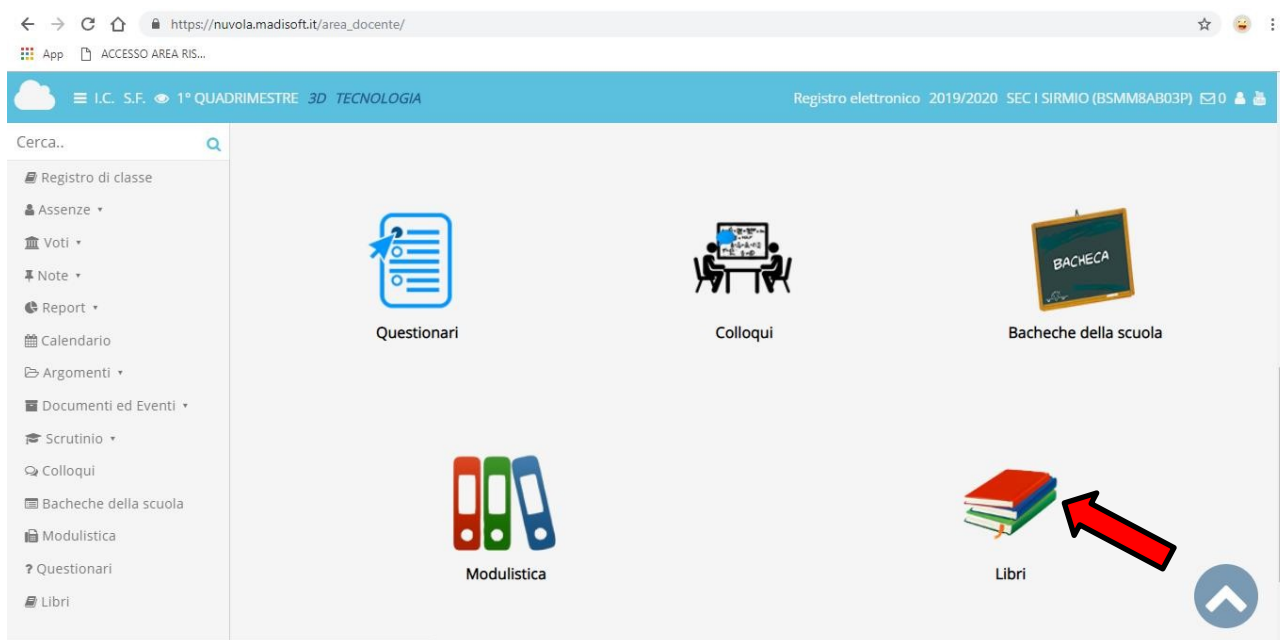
https://nuvola.madisoft.it/area_docente/

App ACCESSO AREA RIS...

I.C. S.F. 1° QUADRIMESTRE 3D TECNOLOGIA

Registro elettronico 2019/2020 SEC I SIRMIO (BSMM8AB03P) 0

Cerca..

Registro di classe
Assenze
Voti
Note
Report
Calendario
Argomenti
Documenti ed Eventi
Scrutinio
Colloqui
Bacheche della scuola
Modulistica
? Questionari
Libri

Questionari

Colloqui

BACHECA

Bacheche della scuola

Modulistica

Libri